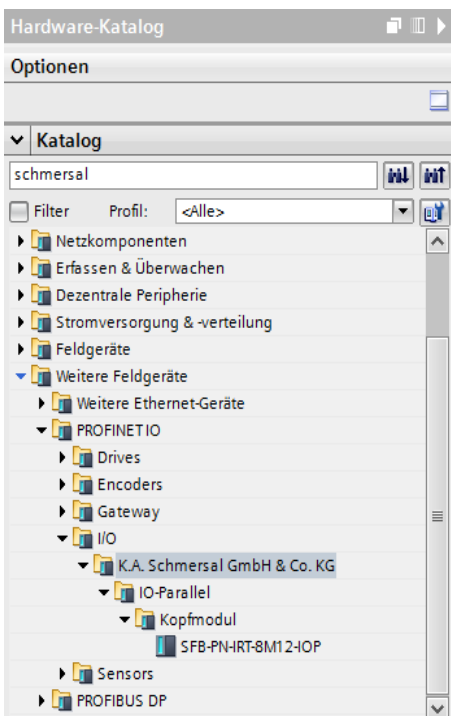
Hardware-Katalog

Optionen

Katalog

schmersal

Filter Profil: <Alle>

Netzkomponenten
Erfassen & Überwachen
Dezentrale Peripherie
Stromversorgung & -verteilung
Feldgeräte
Weitere Feldgeräte
Weitere Ethernet-Geräte
PROFINET IO
Drives
Encoders
Gateway
I/O
K.A. Schmersal GmbH & Co. KG
IO-Parallel
Kopfmodul
SFB-PN-IRT-8M12-IOP
Sensors
PROFIBUS DP